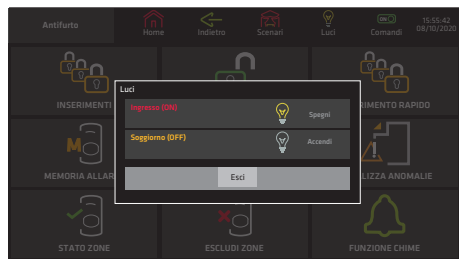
Antifurto
Home
Indietro
Scenari
Luci
Comandi
15:55:42
08/10/2020

INSERIMENTI
RIMENTO RAPIDO
MEMORIA ALLAR
LIZZA ANOMALIE
STATO ZONE
ESCLUDI ZONE
FUNZIONE CHIME

Luci
Ingresso (ON)
Spegni
Soggiorno (OFF)
Accendi
Esci